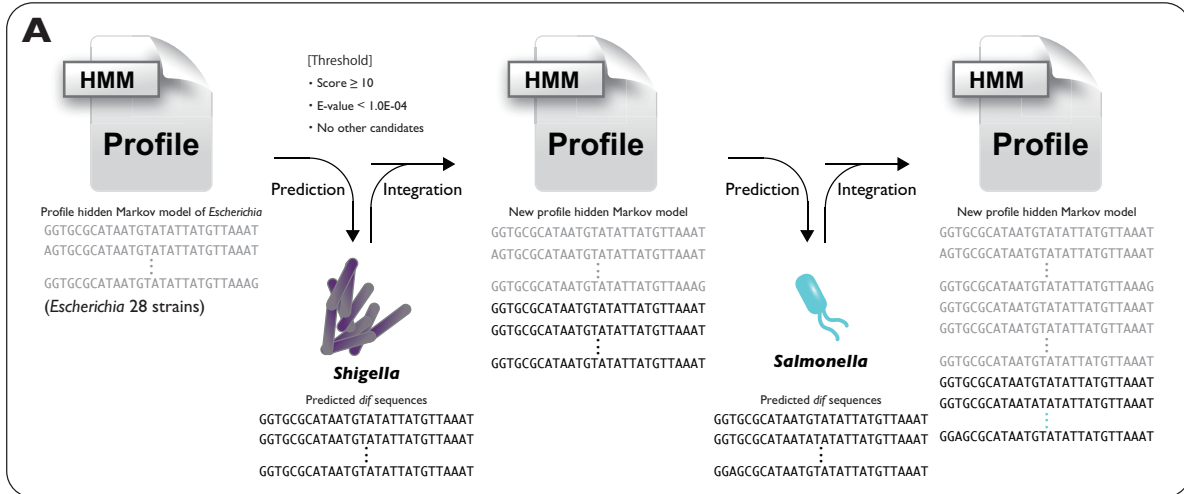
A

HMM
Profile

Profile hidden Markov model of *Escherichia*
GGTGCGCATAATGTATATTATGTTAAAT
AGTGCGCATAATGTATATTATGTTAAAT
⋮
GGTGCGCATAATGTATATTATGTTAAAG
(*Escherichia* 28 strains)

[Threshold]
・Score ≥ 10
・E-value < 1.0E-04
・No other candidates

Prediction
Integration

*Shigella*
Predicted *dif* sequences
GGTGCGCATAATGTATATTATGTTAAAT
GGTGCGCATAATGTATATTATGTTAAAT
⋮
GGTGCGCATAATGTATATTATGTTAAAT

HMM
Profile

New profile hidden Markov model
GGTGCGCATAATGTATATTATGTTAAAT
AGTGCGCATAATGTATATTATGTTAAAT
⋮
GGTGCGCATAATGTATATTATGTTAAAG
GGTGCGCATAATGTATATTATGTTAAAT
GGTGCGCATAATGTATATTATGTTAAAT
⋮
GGTGCGCATAATGTATATTATGTTAAAT

Prediction
Integration

*Salmonella*
Predicted *dif* sequences
GGTGCGCATAATGTATATTATGTTAAAT
GGTGCGCATAATATATATTATGTTAAAT
⋮
GGAGCGCATAATGTATATTATGTTAAAT

HMM
Profile

New profile hidden Markov model
GGTGCGCATAATGTATATTATGTTAAAT
AGTGCGCATAATGTATATTATGTTAAAT
⋮
GGTGCGCATAATGTATATTATGTTAAAG
GGTGCGCATAATGTATATTATGTTAAAT
GGTGCGCATAATGTATATTATGTTAAAT
⋮
GGTGCGCATAATGTATATTATGTTAAAT
GGTGCGCATAATGTATATTATGTTAAAT
GGTGCGCATAATATATATTATGTTAAAT
⋮
GGAGCGCATAATGTATATTATGTTAAAT